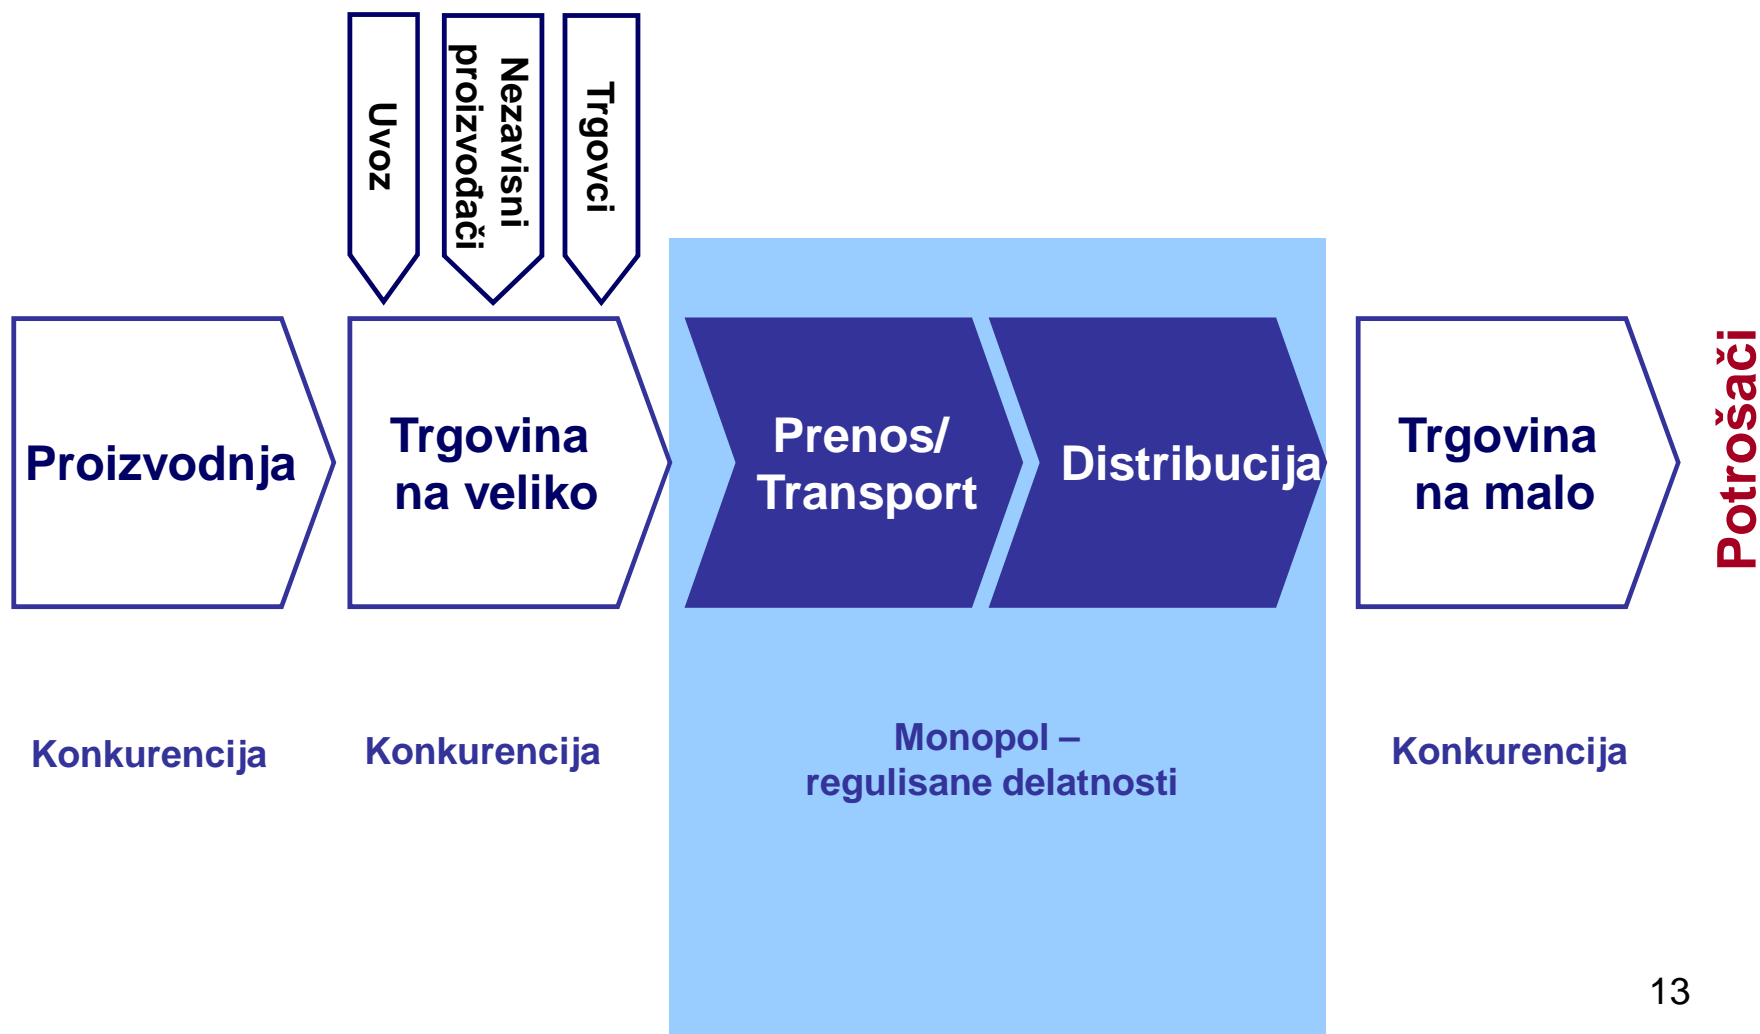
Uvoz

Nezavisni proizvođači

Trgovci

Proizvodnja

Trgovina na veliko

Prenos/ Transport

Distribucija

Trgovina na malo

Potrošači

Konkurencija

Konkurencija

Monopol – regulisane delatnosti

Konkurencija

13